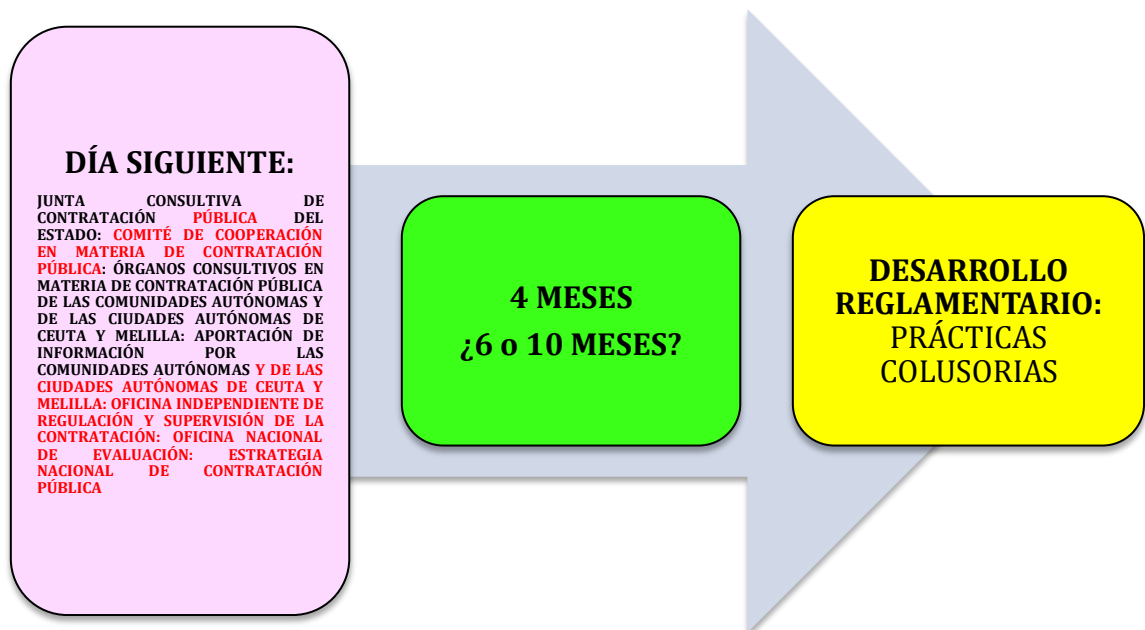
DÍA SIGUIENTE:

JUNTA CONSULTIVA DE CONTRATACIÓN PÚBLICA DEL ESTADO: COMITÉ DE COOPERACIÓN EN MATERIA DE CONTRATACIÓN PÚBLICA: ÓRGANOS CONSULTIVOS EN MATERIA DE CONTRATACIÓN PÚBLICA DE LAS COMUNIDADES AUTÓNOMAS Y DE LAS CIUDADES AUTÓNOMAS DE CEUTA Y MELILLA: APORTACIÓN DE INFORMACIÓN POR LAS COMUNIDADES AUTÓNOMAS Y DE LAS CIUDADES AUTÓNOMAS DE CEUTA Y MELILLA: OFICINA INDEPENDIENTE DE REGULACIÓN Y SUPERVISIÓN DE LA CONTRATACIÓN: OFICINA NACIONAL DE EVALUACIÓN: ESTRATEGIA NACIONAL DE CONTRATACIÓN PÚBLICA

4 MESES
¿6 o 10 MESES?

DESARROLLO REGLAMENTARIO:
PRÁCTICAS COLUSORIAS